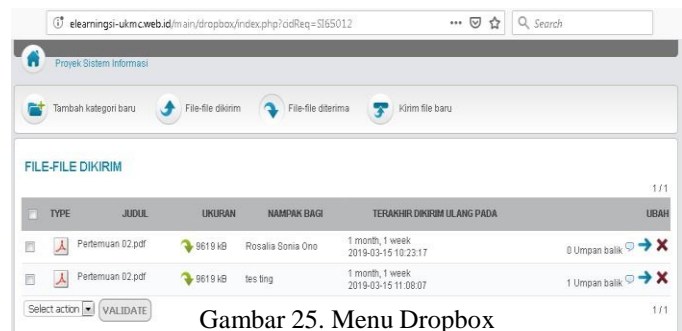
elearningsi-ukmc.web.id/main/dropbox/index.php?cidReq=SI65012

Search

Proyek Sistem Informasi

Tambah kategori baru File-file dikirim File-file diterima Kirim file baru

FILE-FILE DIKIRIM

1/1

| | TYPE | JUDUL | UKURAN | NAMPAK BAGI | TERAKHIR DIKIRIM ULANG PADA | UBAH |
|---|---|---|---|---|---|---|
| | | Pertemuan 02.pdf | 9619 kB | Rosalia Sonia Ono | 1 month, 1 week 2019-03-15 10:23:17 | 0 Umpan balik |
| | | Pertemuan 02.pdf | 9619 kB | tes ting | 1 month, 1 week 2019-03-15 11:08:07 | 1 Umpan balik |

Select action VALIDATE

1/1

Gambar 25. Menu Dropbox